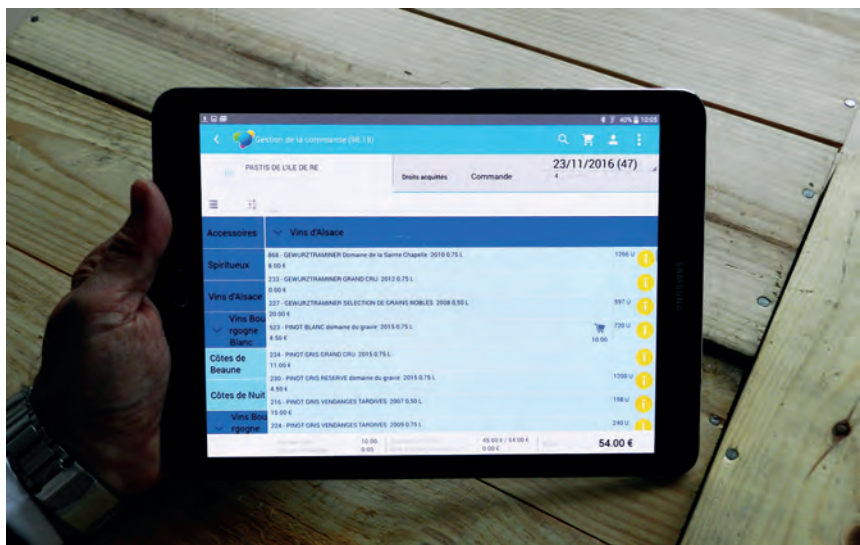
40% 10:05

Gestion de la commande (98.13)

PASTIS DE L'ILE DE RE

Droits acquittés
Commande
23/11/2016 (47)
4

Accessoires
Spiritueux
Vins d'Alsace
Vins Bourgogne Blanc
Côtes de Beaune
Côtes de Nuit
Vins Bourgogne

Vins d'Alsace

868 - GEWURZTRAMINER Domaine de la Sainte Chapelle 2010 0.75 L
8.00 €
1766 U

233 - GEWURZTRAMINER GRAND CRU 2012 0.75 L
0.00 €

227 - GEWURZTRAMINER SELECTION DE GRAINS NOBLES 2008 0.50 L
20.00 €
597 U

523 - PINOT BLANC domaine du gravie 2015 0.75 L
4.50 €
10.00
720 U

234 - PINOT GRIS GRAND CRU 2015 0.75 L
11.00 €

230 - PINOT GRIS RESERVE domaine du gravie 2015 0.75 L
4.50 €
1200 U

216 - PINOT GRIS VENDANGES TARDIVES 2007 0.50 L
15.00 €
198 U

224 - PINOT GRIS VENDANGES TARDIVES 2009 0.75 L
240 U

10.00
0.00
45.00 € / 54.00 €
0.00 €
54.00 €

SAMSUNG